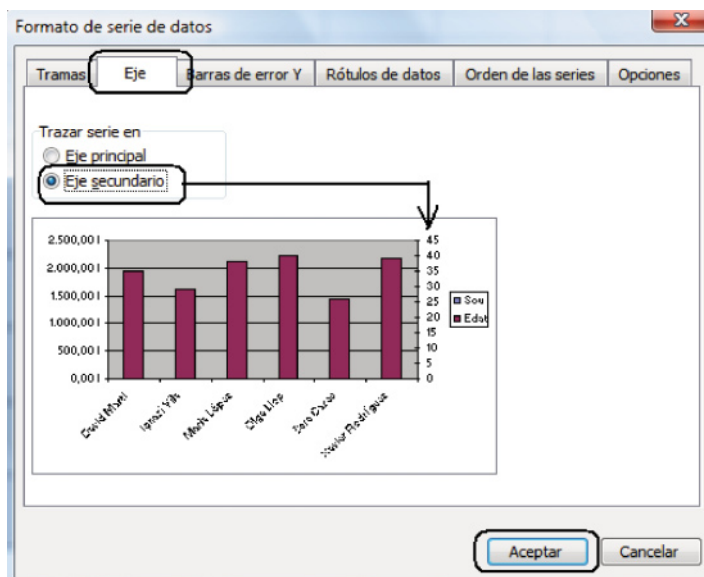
Formato de serie de datos

Tramas | Eje | Barras de error Y | Rótulos de datos | Orden de las series | Opciones

Trazar serie en
Eje principal
Eje secundario

2.500,00 €
2.000,00 €
1.500,00 €
1.000,00 €
500,00 €
0,00 €

45
40
35
30
25
20
15
10
5
0

Sou
Edat

David Morel
Ignasi Vila
Marta López
Olga Llop
Joan Casas
Xavier Rodríguez

Aceptar
Cancelar